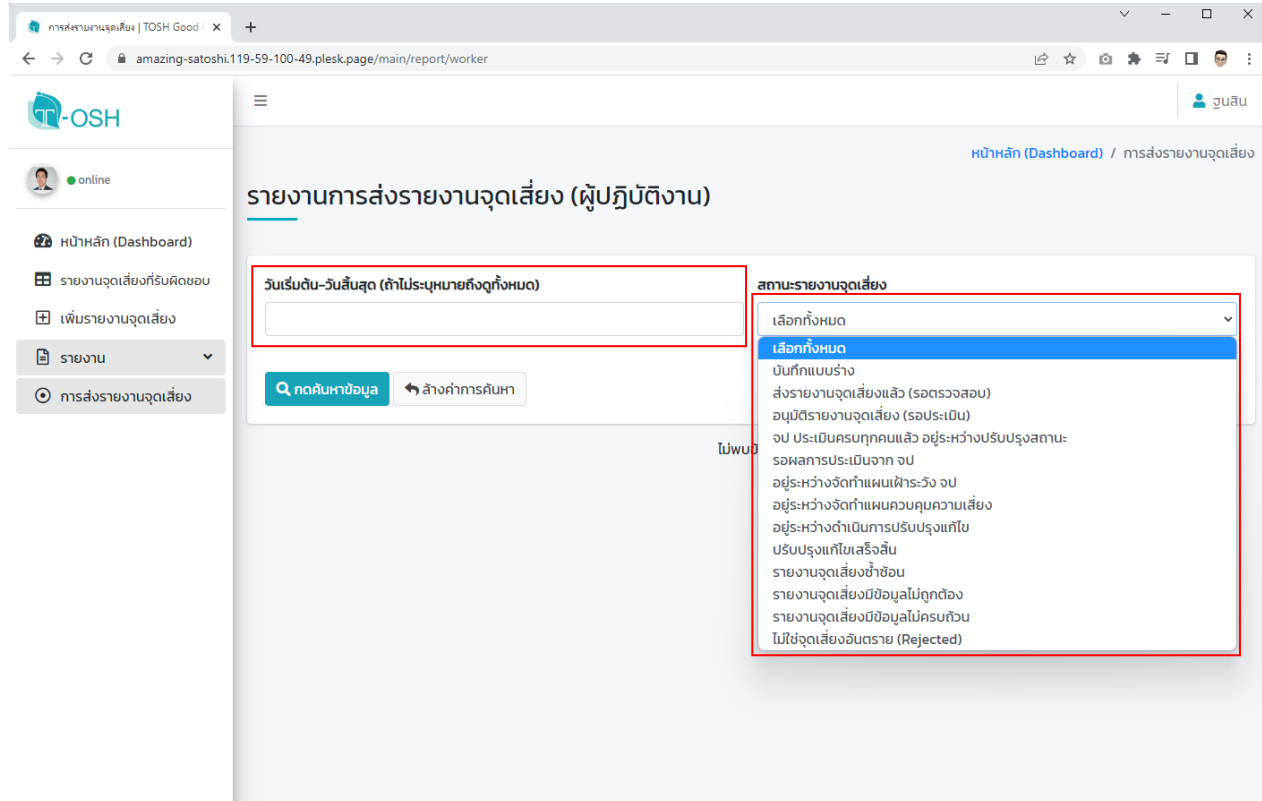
การส่งรายงานจุดเสี่ยง | TOSH Good

amazing-satoshi.119-59-100-49.plesk.page/main/report/worker

T-OSH

ฐนสิน

online

หน้าหลัก (Dashboard)

รายงานจุดเสี่ยงที่รับผิดชอบ

เพิ่มรายงานจุดเสี่ยง

รายงาน

การส่งรายงานจุดเสี่ยง

หน้าหลัก (Dashboard) / การส่งรายงานจุดเสี่ยง

รายงานการส่งรายงานจุดเสี่ยง (ผู้ปฏิบัติงาน)

วันเริ่มต้น-วันสิ้นสุด (ถ้าไม่ระบุหมายถึงดูทั้งหมด)

สถานะรายงานจุดเสี่ยง

เลือกทั้งหมด

กดค้นหาข้อมูล

ล้างค่าการค้นหา

ไม่พบ

เลือกทั้งหมด
บันทึกแบบร่าง
ส่งรายงานจุดเสี่ยงแล้ว (รอตรวจสอบ)
อนุมัติรายงานจุดเสี่ยง (รอประเมิน)
จป ประเมินครบทุกคนแล้ว อยู่ระหว่างปรับปรุงสถานะ
รอผลการประเมินจาก จป
อยู่ระหว่างจัดทำแผนเฝ้าระวัง จป
อยู่ระหว่างจัดทำแผนควบคุมความเสี่ยง
อยู่ระหว่างดำเนินการปรับปรุงแก้ไข
ปรับปรุงแก้ไขเสร็จสิ้น
รายงานจุดเสี่ยงซ้ำซ้อน
รายงานจุดเสี่ยงมีข้อมูลไม่ถูกต้อง
รายงานจุดเสี่ยงมีข้อมูลไม่ครบถ้วน
ไม่ใช่จุดเสี่ยงอันตราย (Rejected)